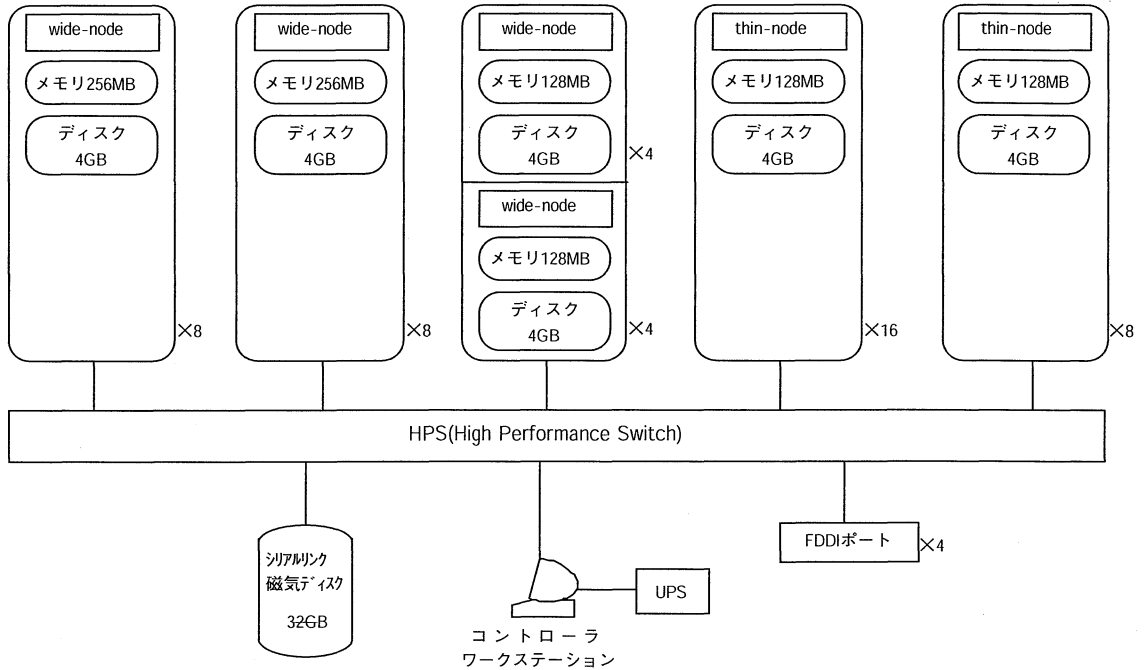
wide-node
メモリ256MB
ディスク
4GB
×8

wide-node
メモリ256MB
ディスク
4GB
×8

wide-node
メモリ128MB
ディスク
4GB
×4

wide-node
メモリ128MB
ディスク
4GB
×4

thin-node
メモリ128MB
ディスク
4GB
×16

thin-node
メモリ128MB
ディスク
4GB
×8

HPS(High Performance Switch)

シリアルリンク
磁気ディスク
32GB

コントローラ
ワークステーション

UPS

FDDIポート ×4